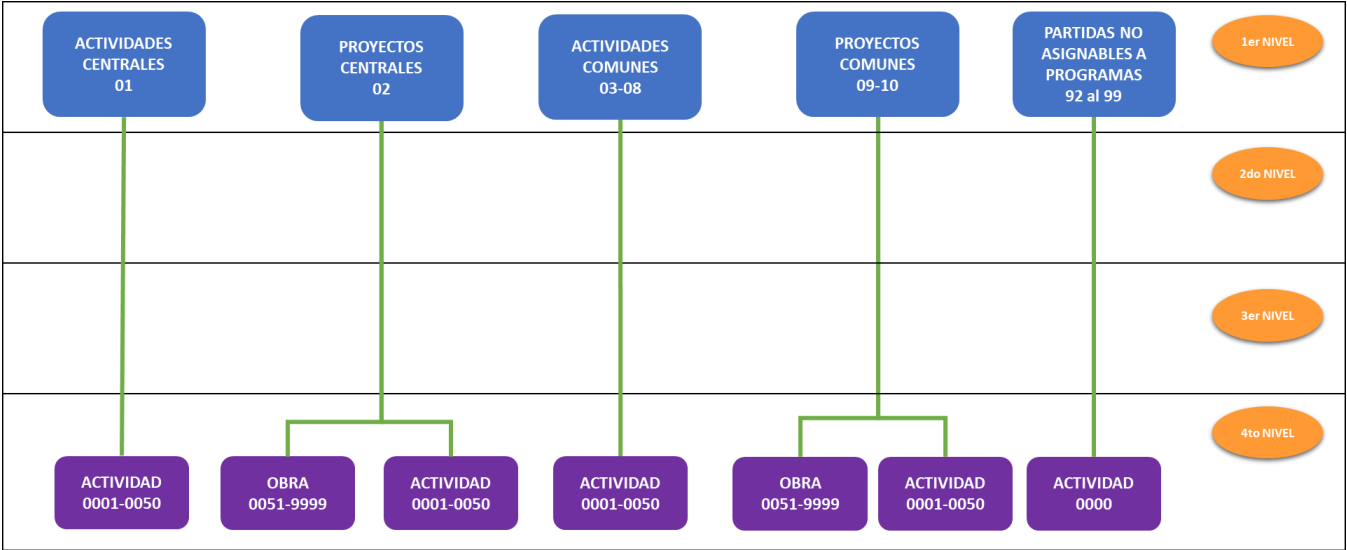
ACTIVIDADES CENTRALES 01

PROYECTOS CENTRALES 02

ACTIVIDADES COMUNES 03-08

PROYECTOS COMUNES 09-10

PARTIDAS NO ASIGNABLES A PROGRAMAS 92 al 99

1er NIVEL

2do NIVEL

3er NIVEL

4to NIVEL

ACTIVIDAD 0001-0050

OBRA 0051-9999

ACTIVIDAD 0001-0050

ACTIVIDAD 0001-0050

OBRA 0051-9999

ACTIVIDAD 0001-0050

ACTIVIDAD 0000